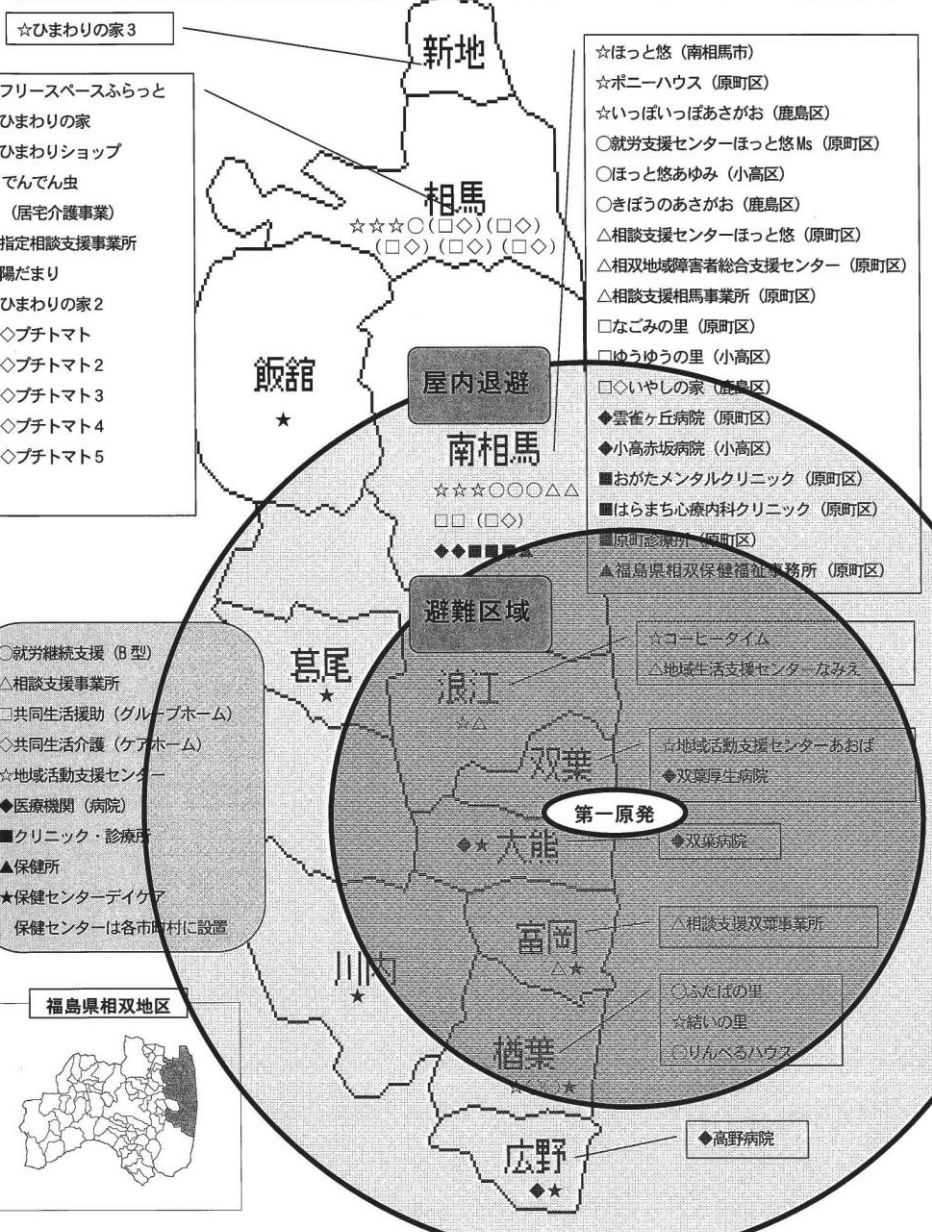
☆ひまわりの家3

フリースペースふらっと
ひまわりの家
ひまわりショップ
でんでん虫
（居宅介護事業）
指定相談支援事業所
陽だまり
ひまわりの家2
◇プチトマト
◇プチトマト2
◇プチトマト3
◇プチトマト4
◇プチトマト5

新地

相馬
☆☆☆○（□◇）（□◇）
（□◇）（□◇）（□◇）

☆ほっと悠（南相馬市）
☆ポニーハウス（原町区）
☆いっぽいっぽあさがお（鹿島区）
○就労支援センターほっと悠Ms（原町区）
○ほっと悠あゆみ（小高区）
○きぼうのあさがお（鹿島区）
△相談支援センターほっと悠（原町区）
△相双地域障害者総合支援センター（原町区）
△相談支援相馬事業所（原町区）
□なごみの里（原町区）
□ゆうゆうの里（小高区）
□◇いやしの家（鹿島区）
◆雲雀ヶ丘病院（原町区）
◆小高赤坂病院（小高区）
■おがたメンタルクリニック（原町区）
■はらまち心療内科クリニック（原町区）
■原町診療所（原町区）
▲福島県相双保健福祉事務所（原町区）

飯舘
★

屋内退避

南相馬
☆☆☆○○○△△
□□（□◇）
◆◆■■■▲

避難区域

○就労継続支援（B型）
△相談支援事業所
□共同生活援助（グループホーム）
◇共同生活介護（ケアホーム）
☆地域活動支援センター
◆医療機関（病院）
■クリニック・診療所
▲保健所
★保健センターデイケア
保健センターは各市町村に設置

葛尾
★

浪江
☆△

☆コーヒータイム
△地域生活支援センターなみえ

双葉

☆地域活動支援センターあおば
◆双葉厚生病院

第一原発

◆★ 大熊

◆双葉病院

富岡
△★

△相談支援双葉事業所

川内
★

福島県相双地区

楢葉
☆○★

○ふたばの里
☆結いの里
○りんべるハウス

広野
◆★

◆高野病院